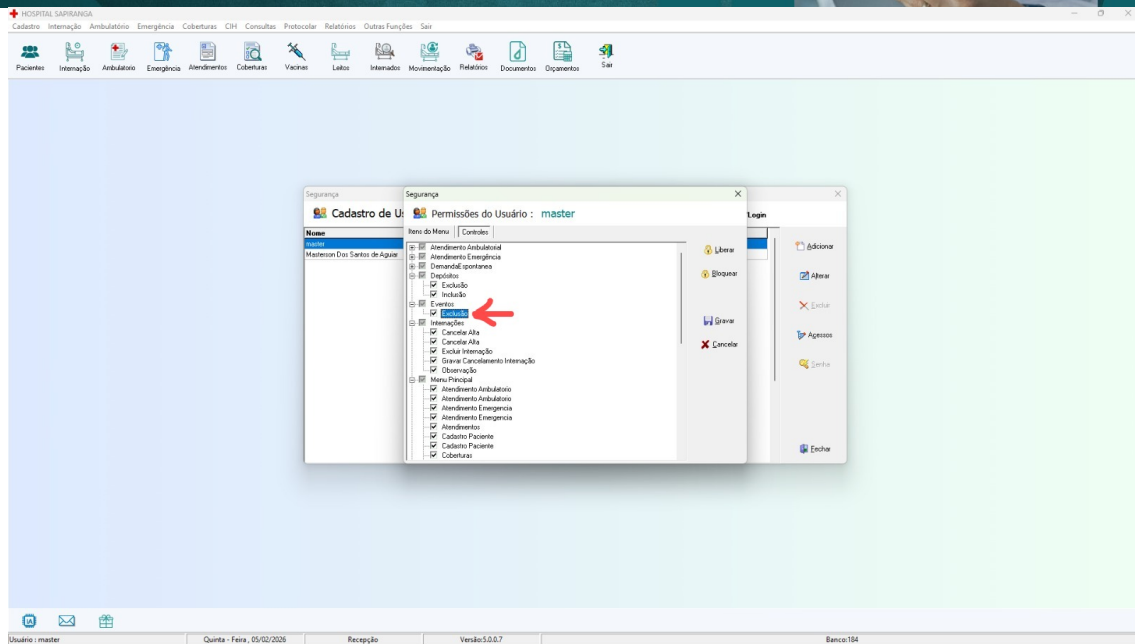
HOSPITAL SAPIRANGA

Cadastro Internação Ambulatório Emergência Coberturas CIH Consultas Protocolar Relatórios Outras Funções Sair

Pacientes Internação Ambulatorio Emergência Atendimentos Coberturas Vacinas Leitos Internados Movimentação Relatórios Documentos Orçamentos Sair

Segurança

Cadastro de U

Login

Nome

master

Masterson Dos Santos de Aguiar

Adicionar

Alterar

Excluir

Acessos

Senha

Fechar

Segurança

Permissões do Usuário : master

Itens do Menu | Controles

Atendimento Ambulatorial
Atendimento Emergência
DemandaEspontanea
Depósitos
Exclusão
Inclusão
Eventos
Exclusão
Internações
Cancelar Alta
Cancelar Alta
Excluir Internação
Gravar Cancelamento Internação
Observação
Menu Principal
Atendimento Ambulatorio
Atendimento Ambulatorio
Atendimento Emergencia
Atendimento Emergencia
Atendimentos
Cadastro Paciente
Cadastro Paciente
Coberturas

Liberar

Bloquear

Gravar

Cancelar

Usuário : master | Quinta - Feira , 05/02/2026 | Recepção | Versão:5.0.0.7 | Banco:184